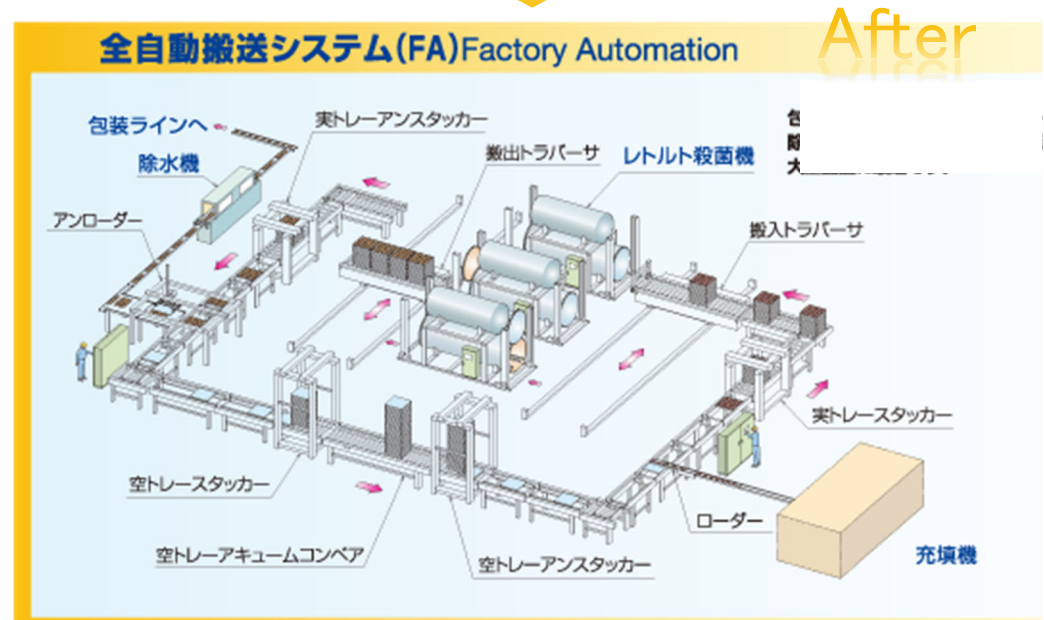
全自動搬送システム(FA)Factory Automation

After

包
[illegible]
大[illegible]

包装ラインへ
除水機
実トレーアンスタッカー
搬出トラバーサ
レトルト殺菌機
アンローダー
搬入トラバーサ
実トレースタッカー
空トレースタッカー
ローダー
空トレーアキュームコンベア
空トレーアンスタッカー
充填機